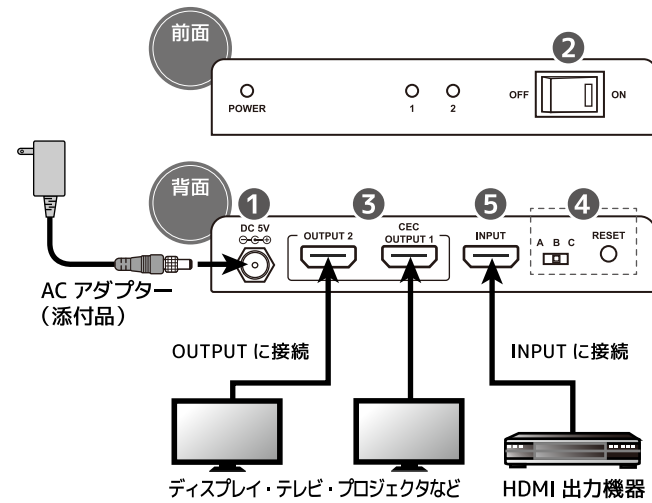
前面

2

POWER

1 2

OFF ON

背面

1

DC 5V

3

OUTPUT 2

CEC
OUTPUT 1

5

INPUT

4

A B C

RESET

AC アダプター
（添付品）

OUTPUT に接続

INPUT に接続

ディスプレイ・テレビ・プロジェクタなど

HDMI 出力機器